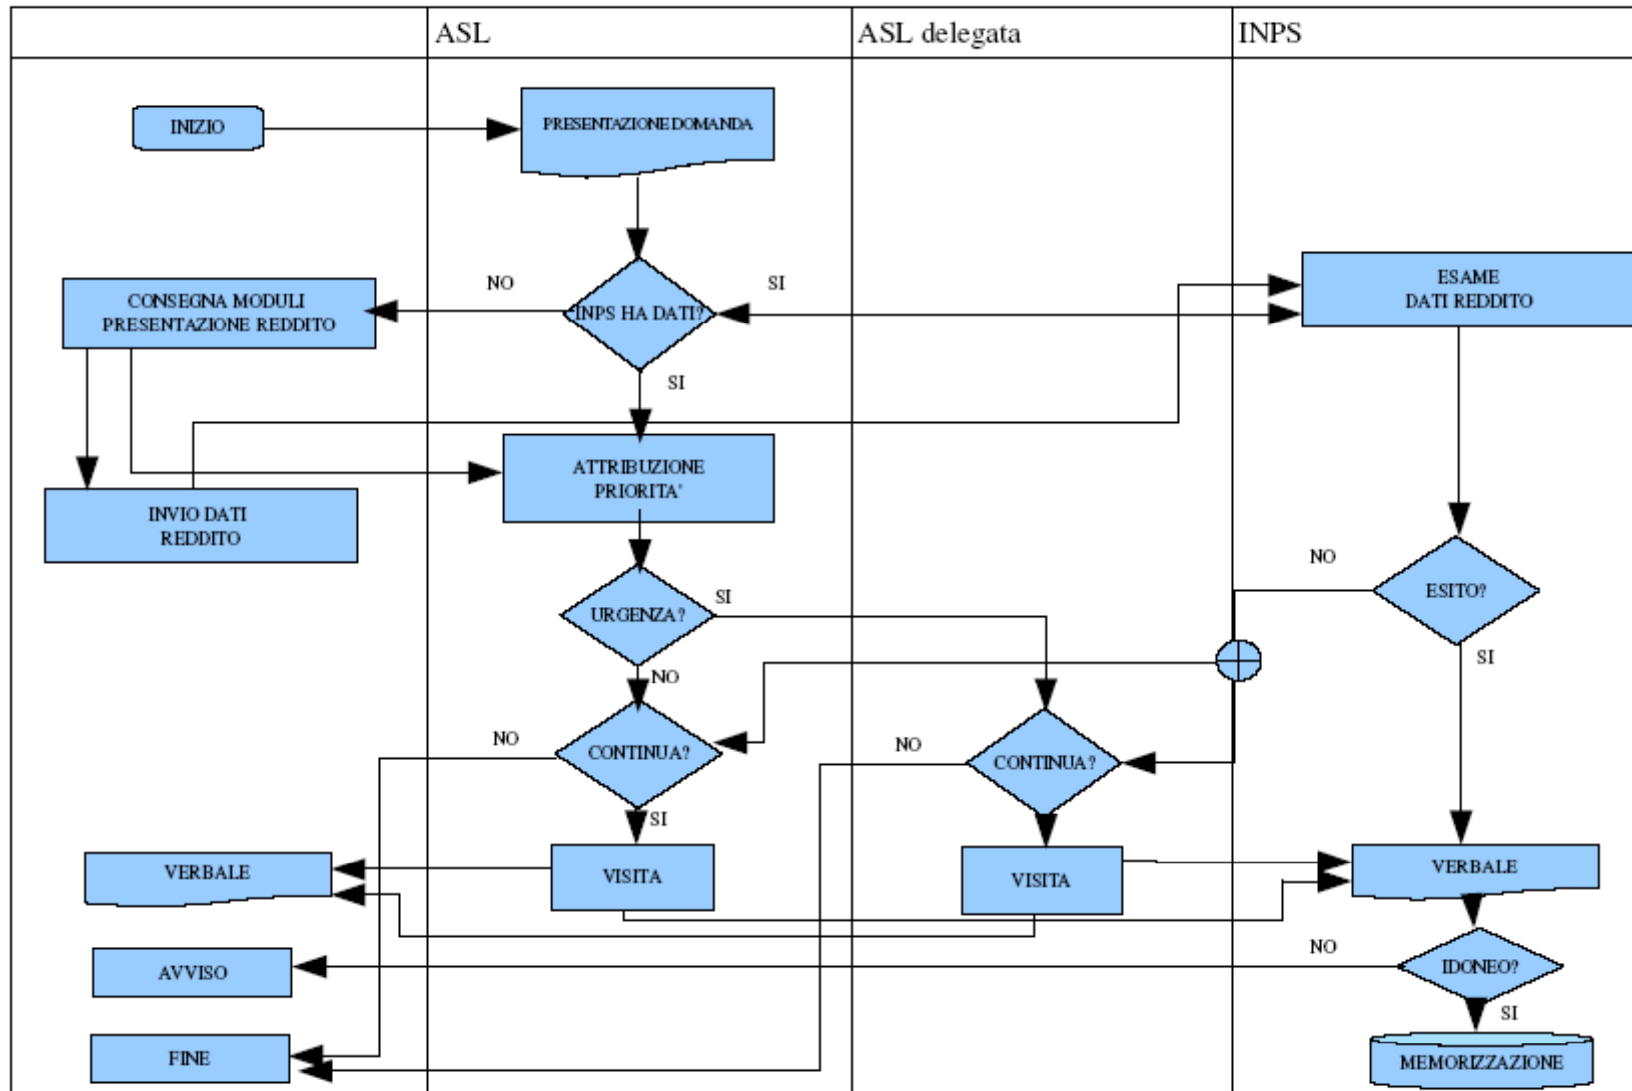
| | ASL | ASL delegata | INPS |
|---|---|---|---|

INIZIO

PRESENTAZIONE DOMANDA

NO

SI

CONSEGNA MODULI PRESENTAZIONE REDDITO

INPS HA DATI?

ESAME DATI REDDITO

SI

ATTRIBUZIONE PRIORITA'

INVIO DATI REDDITO

NO

ESITO?

URGENZA?

SI

SI

NO

NO

CONTINUA?

NO

CONTINUA?

SI

VERBALE

VISITA

VISITA

VERBALE

NO

AVVISO

IDONEO?

SI

FINE

MEMORIZZAZIONE